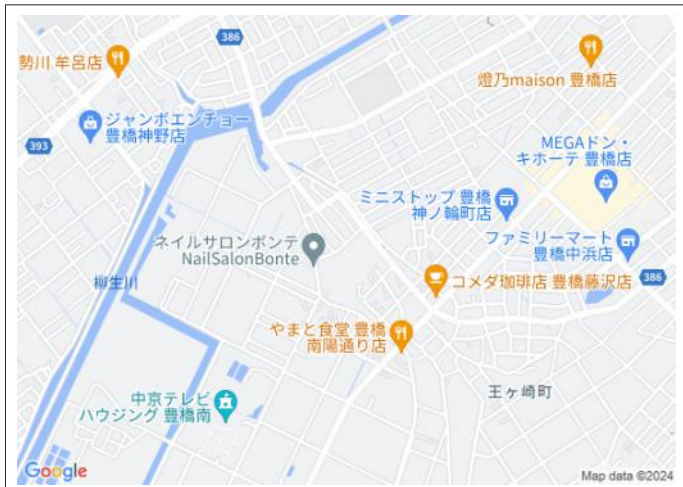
勢川 牟呂店

386

燈乃maison 豊橋店

ジャンボエンチョー
豊橋神野店

393

MEGAドン・
キホーテ 豊橋店

ミニストップ 豊橋
神ノ輪町店

ネイルサロンボンテ
NailSalonBonte

ファミリーマート
豊橋中浜店

柳生川

コメダ珈琲店 豊橋藤沢店

386

やまと食堂 豊橋
南陽通り店

王ヶ崎町

中京テレビ
ハウジング 豊橋南

Google

Map data ©2024